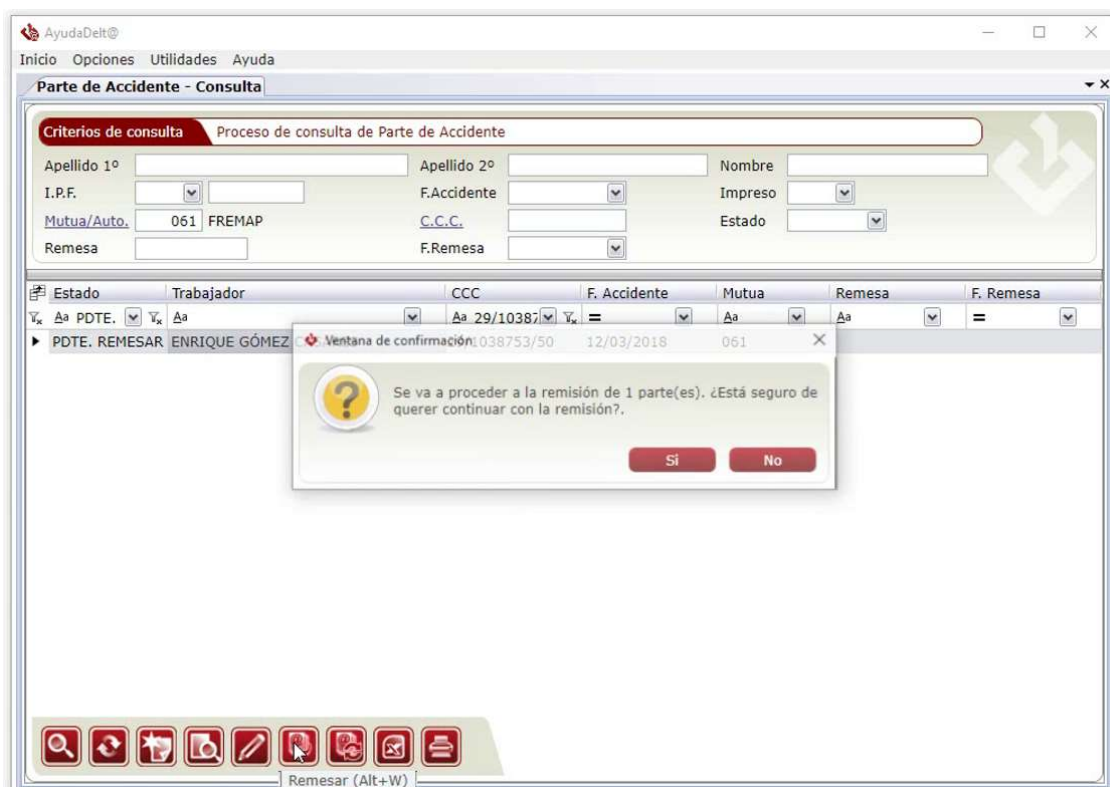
AyudaDelt@

Inicio Opciones Utilidades Ayuda

Parte de Accidente - Consulta

Criterios de consulta Proceso de consulta de Parte de Accidente

Apellido 1º
Apellido 2º
Nombre
I.P.F.
F.Accidente
Impreso
Mutua/Auto. 061 FREMAP
C.C.C.
Estado
Remesa
F.Remesa

| Estado | Trabajador | CCC | F. Accidente | Mutua | Remesa | F. Remesa |
|---|---|---|---|---|---|---|
| Aa PDTE. | Aa | Aa 29/10387 | = | Aa | Aa | = |
| PDTE. REMESAR | ENRIQUE GÓMEZ C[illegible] | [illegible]1038753/50 | 12/03/2018 | 061 | | |

Ventana de confirmación

Se va a proceder a la remisión de 1 parte(es). ¿Está seguro de querer continuar con la remisión?.

Si No

Remesar (Alt+W)